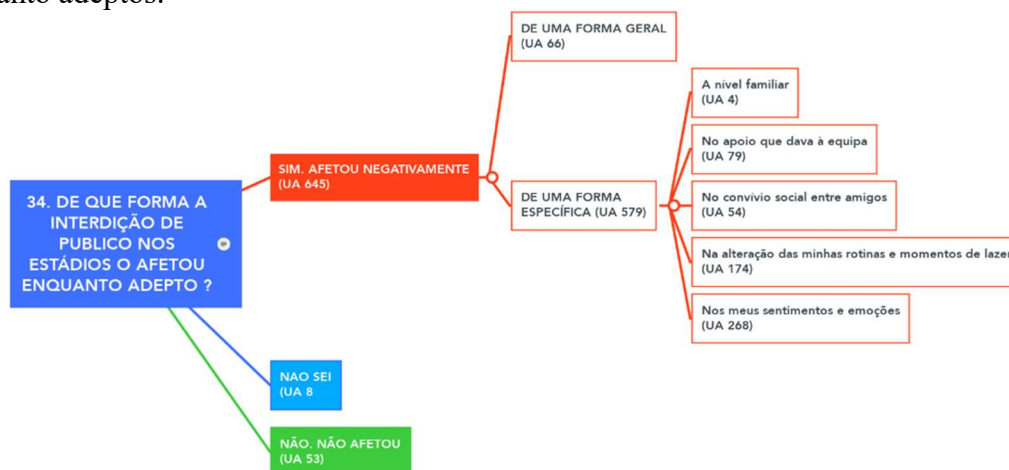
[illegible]anto adeptos.

34. DE QUE FORMA A INTERDIÇÃO DE PUBLICO NOS ESTÁDIOS O AFETOU ENQUANTO ADEPTO ?

SIM. AFETOU NEGATIVAMENTE (UA 645)

DE UMA FORMA GERAL (UA 66)

DE UMA FORMA ESPECÍFICA (UA 579)

A nível familiar (UA 4)

No apoio que dava à equipa (UA 79)

No convívio social entre amigos (UA 54)

Na alteração das minhas rotinas e momentos de lazer (UA 174)

Nos meus sentimentos e emoções (UA 268)

NAO SEI (UA 8

NÃO. NÃO AFETOU (UA 53)